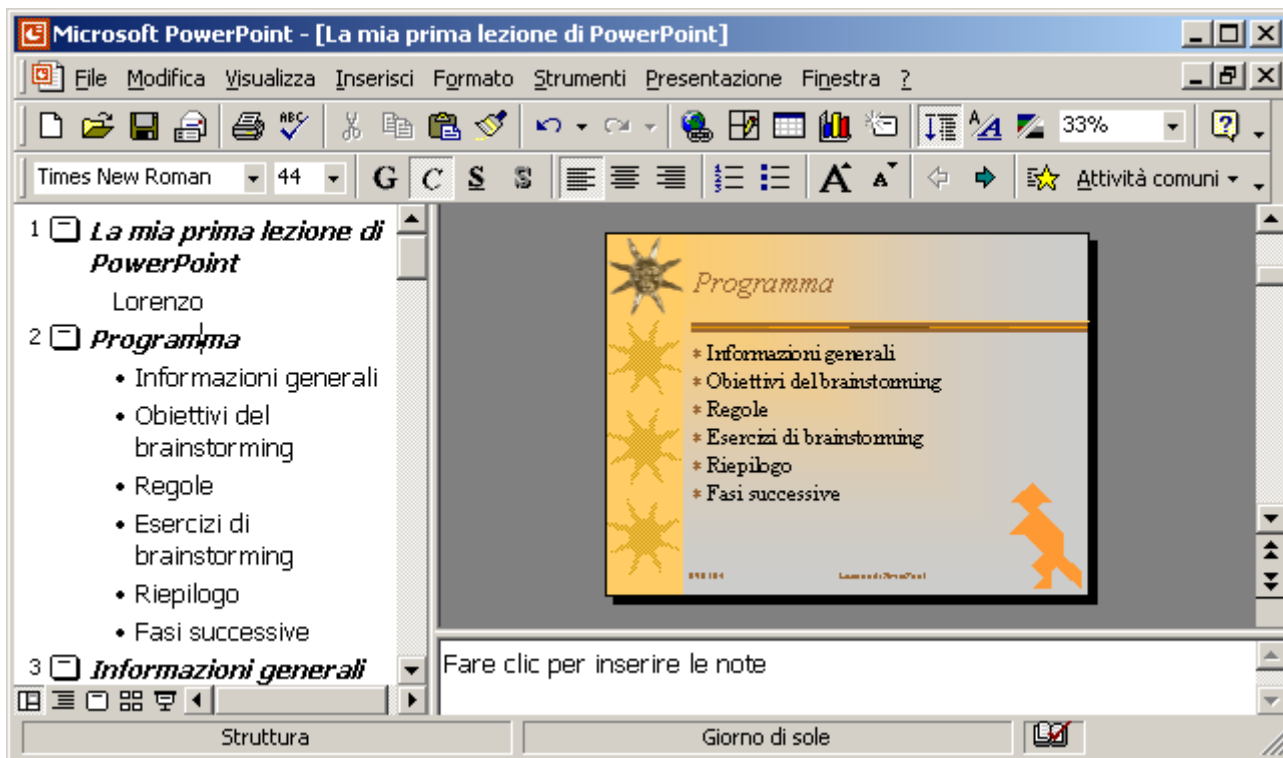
Microsoft PowerPoint - [La mia prima lezione di PowerPoint]

File Modifica Visualizza Inserisci Formato Strumenti Presentazione Finestra ?

33%

Times New Roman 44 G C S S Attività comuni

1 La mia prima lezione di PowerPoint
Lorenzo
2 Programma
• Informazioni generali
• Obiettivi del brainstorming
• Regole
• Esercizi di brainstorming
• Riepilogo
• Fasi successive
3 Informazioni generali

Programma
* Informazioni generali
* Obiettivi del brainstorming
* Regole
* Esercizi di brainstorming
* Riepilogo
* Fasi successive

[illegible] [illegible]

Fare clic per inserire le note

Struttura Giorno di sole